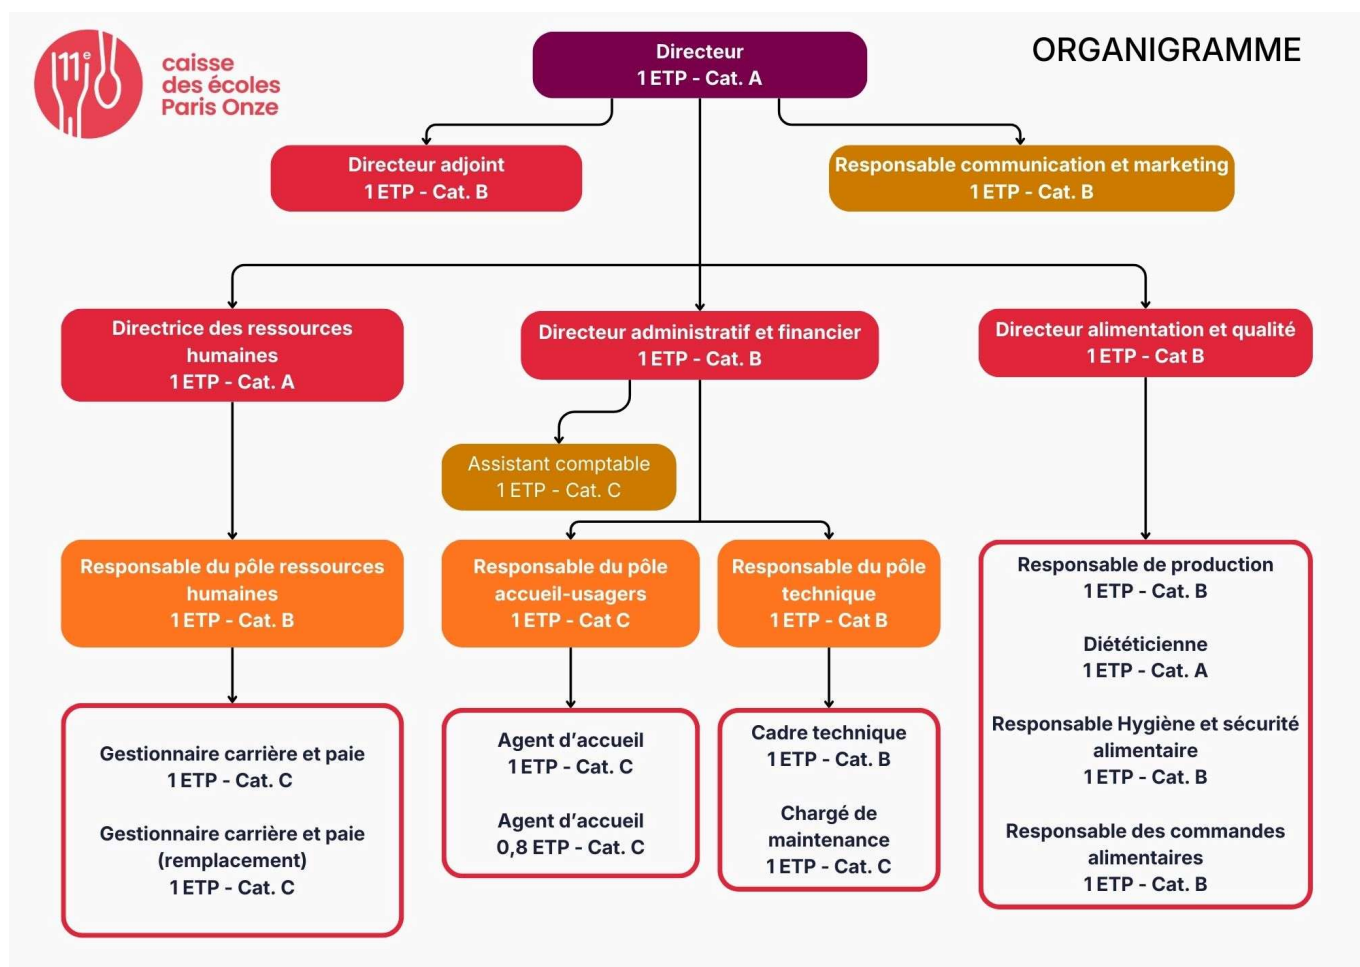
11e caisse des écoles Paris Onze

ORGANIGRAMME

Directeur
1 ETP - Cat. A

Directeur adjoint
1 ETP - Cat. B

Responsable communication et marketing
1 ETP - Cat. B

Directrice des ressources humaines
1 ETP - Cat. A

Directeur administratif et financier
1 ETP - Cat. B

Directeur alimentation et qualité
1 ETP - Cat B

Assistant comptable
1 ETP - Cat. C

Responsable du pôle ressources humaines
1 ETP - Cat. B

Responsable du pôle accueil-usagers
1 ETP - Cat C

Responsable du pôle technique
1 ETP - Cat B

Responsable de production
1 ETP - Cat. B

Diététicienne
1 ETP - Cat. A

Responsable Hygiène et sécurité alimentaire
1 ETP - Cat. B

Responsable des commandes alimentaires
1 ETP - Cat. B

Gestionnaire carrière et paie
1 ETP - Cat. C

Gestionnaire carrière et paie (remplacement)
1 ETP - Cat. C

Agent d'accueil
1 ETP - Cat. C

Agent d'accueil
0,8 ETP - Cat. C

Cadre technique
1 ETP - Cat. B

Chargé de maintenance
1 ETP - Cat. C